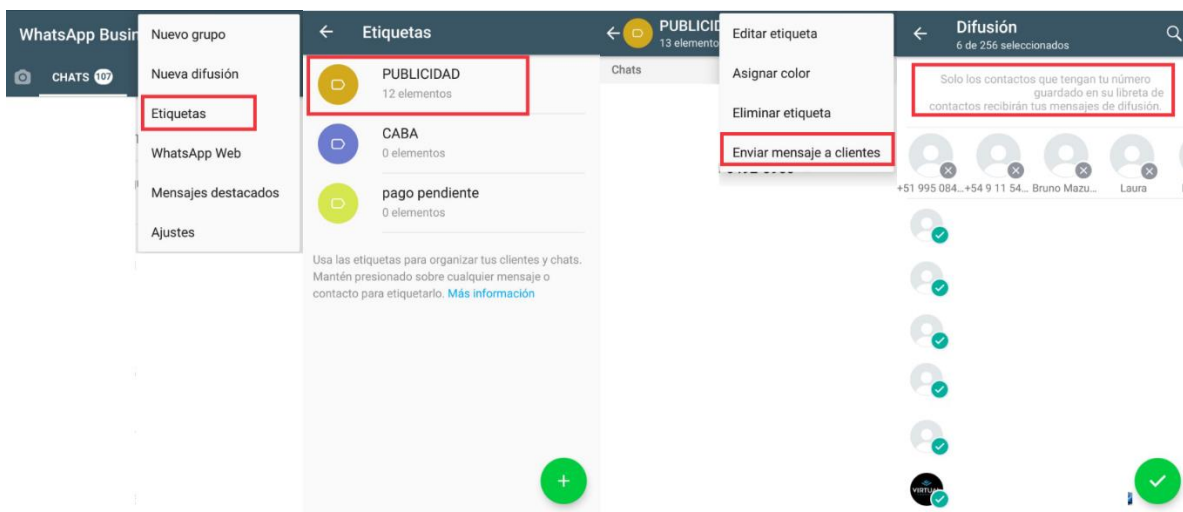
WhatsApp Busin

CHATS 107

Nuevo grupo

Nueva difusión

Etiquetas

WhatsApp Web

Mensajes destacados

Ajustes

Etiquetas

PUBLICIDAD
12 elementos

CABA
0 elementos

pago pendiente
0 elementos

Usa las etiquetas para organizar tus clientes y chats. Mantén presionado sobre cualquier mensaje o contacto para etiquetarlo. Más información

PUBLICID
13 elemento

Chats

Editar etiqueta

Asignar color

Eliminar etiqueta

Enviar mensaje a clientes

Difusión
6 de 256 seleccionados

Solo los contactos que tengan tu número guardado en su libreta de contactos recibirán tus mensajes de difusión.

+51 995 084... +54 9 11 54... Bruno Mazu... Laura